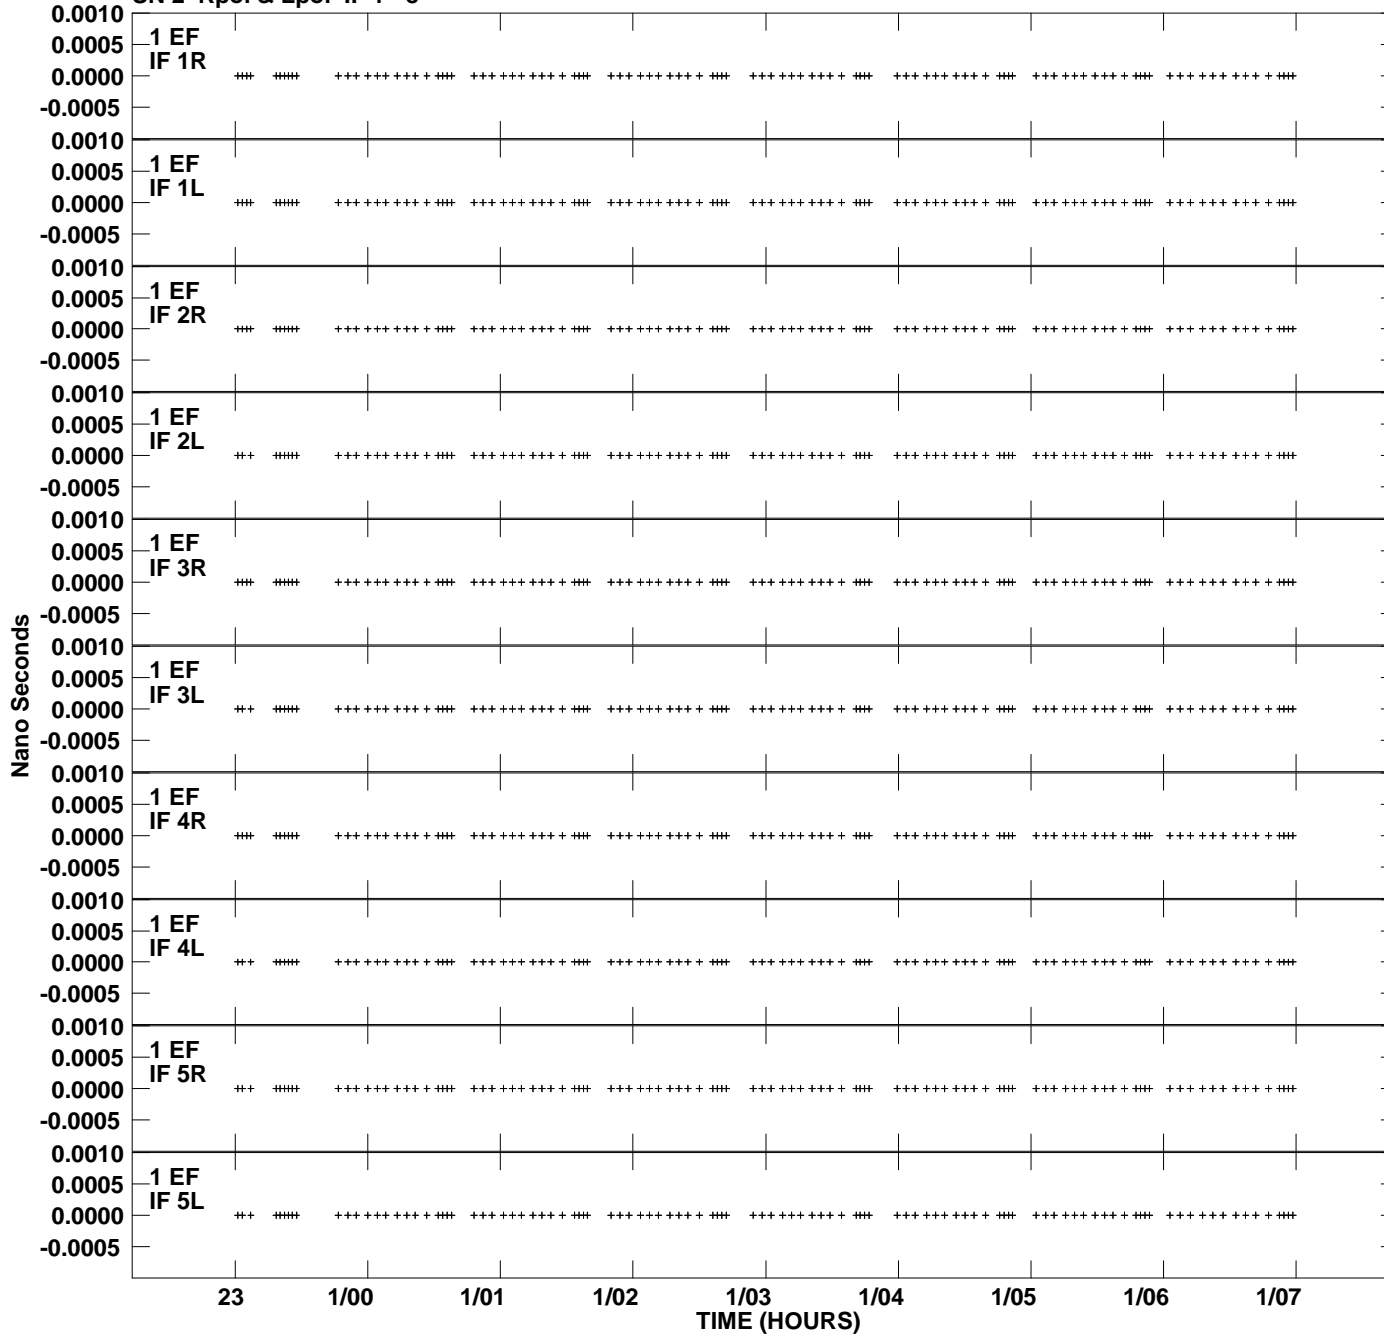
SN 2 Rpol & Lpol IF 1 - 5

0.0010
0.0005
0.0000
-0.0005
1 EF
IF 1R

0.0010
0.0005
0.0000
-0.0005
1 EF
IF 1L

0.0010
0.0005
0.0000
-0.0005
1 EF
IF 2R

0.0010
0.0005
0.0000
-0.0005
1 EF
IF 2L

0.0010
0.0005
0.0000
-0.0005
1 EF
IF 3R

0.0010
0.0005
0.0000
-0.0005
1 EF
IF 3L

0.0010
0.0005
0.0000
-0.0005
1 EF
IF 4R

0.0010
0.0005
0.0000
-0.0005
1 EF
IF 4L

0.0010
0.0005
0.0000
-0.0005
1 EF
IF 5R

0.0010
0.0005
0.0000
-0.0005
1 EF
IF 5L

Nano Seconds

23 1/00 1/01 1/02 1/03 1/04 1/05 1/06 1/07
TIME (HOURS)